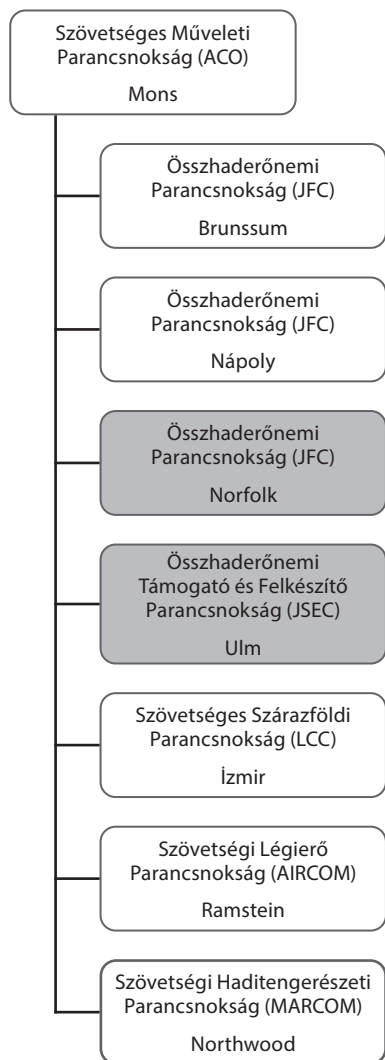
Szövetséges Műveleti Parancsnokság (ACO)

Mons

Összhaderőnemi Parancsnokság (JFC)

Brunssum

Összhaderőnemi Parancsnokság (JFC)

Nápoly

Összhaderőnemi Parancsnokság (JFC)

Norfolk

Összhaderőnemi Támogató és Felkészítő Parancsnokság (JSEC)

Ulm

Szövetséges Szárazföldi Parancsnokság (LCC)

İzmir

Szövetségi Légierő Parancsnokság (AIRCOM)

Ramstein

Szövetségi Haditengerészeti Parancsnokság (MARCOM)

Northwood